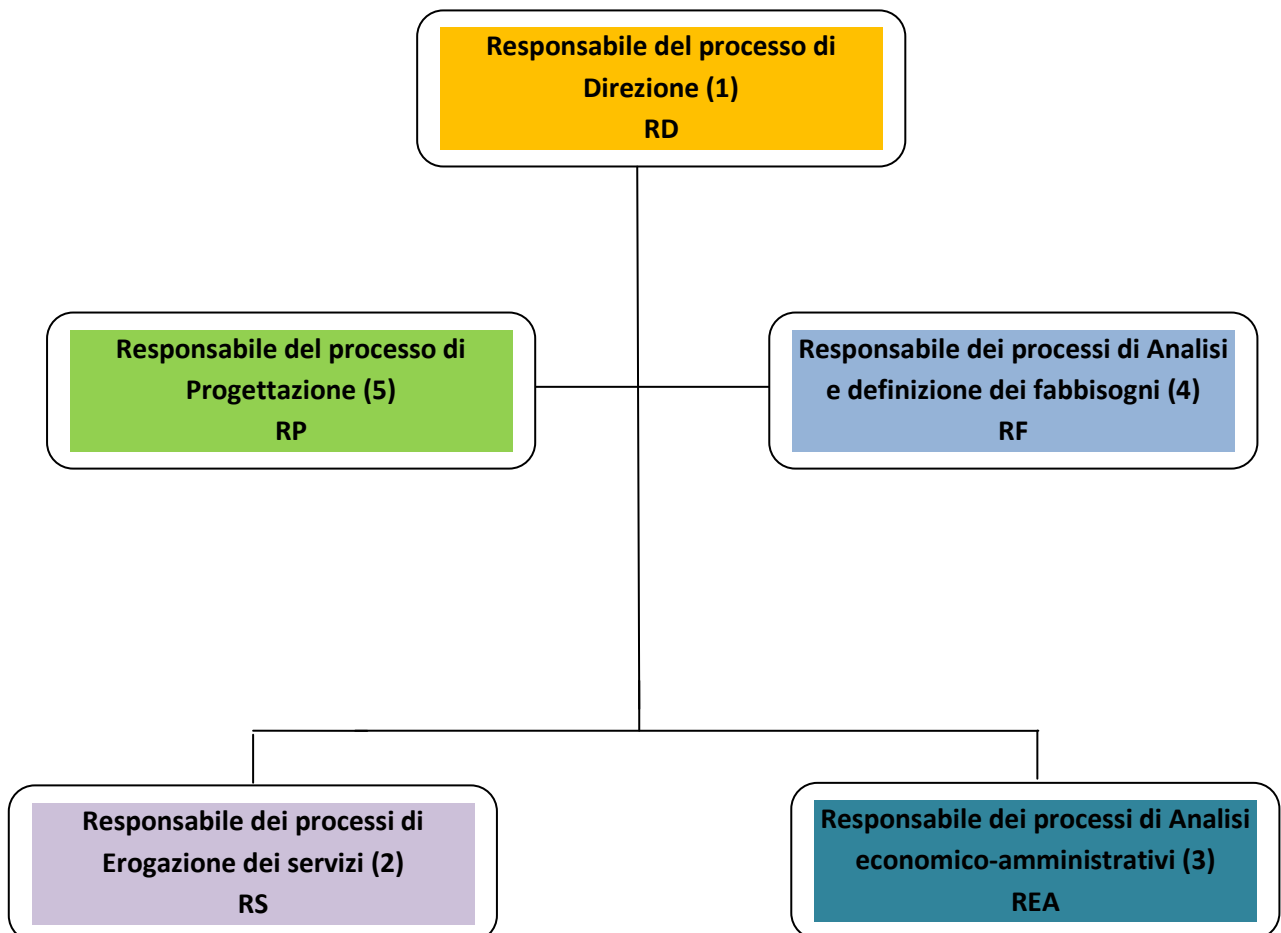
Responsabile del processo di Direzione (1)
RD

Responsabile del processo di Progettazione (5)
RP

Responsabile dei processi di Analisi e definizione dei fabbisogni (4)
RF

Responsabile dei processi di Erogazione dei servizi (2)
RS

Responsabile dei processi di Analisi economico-amministrativi (3)
REA